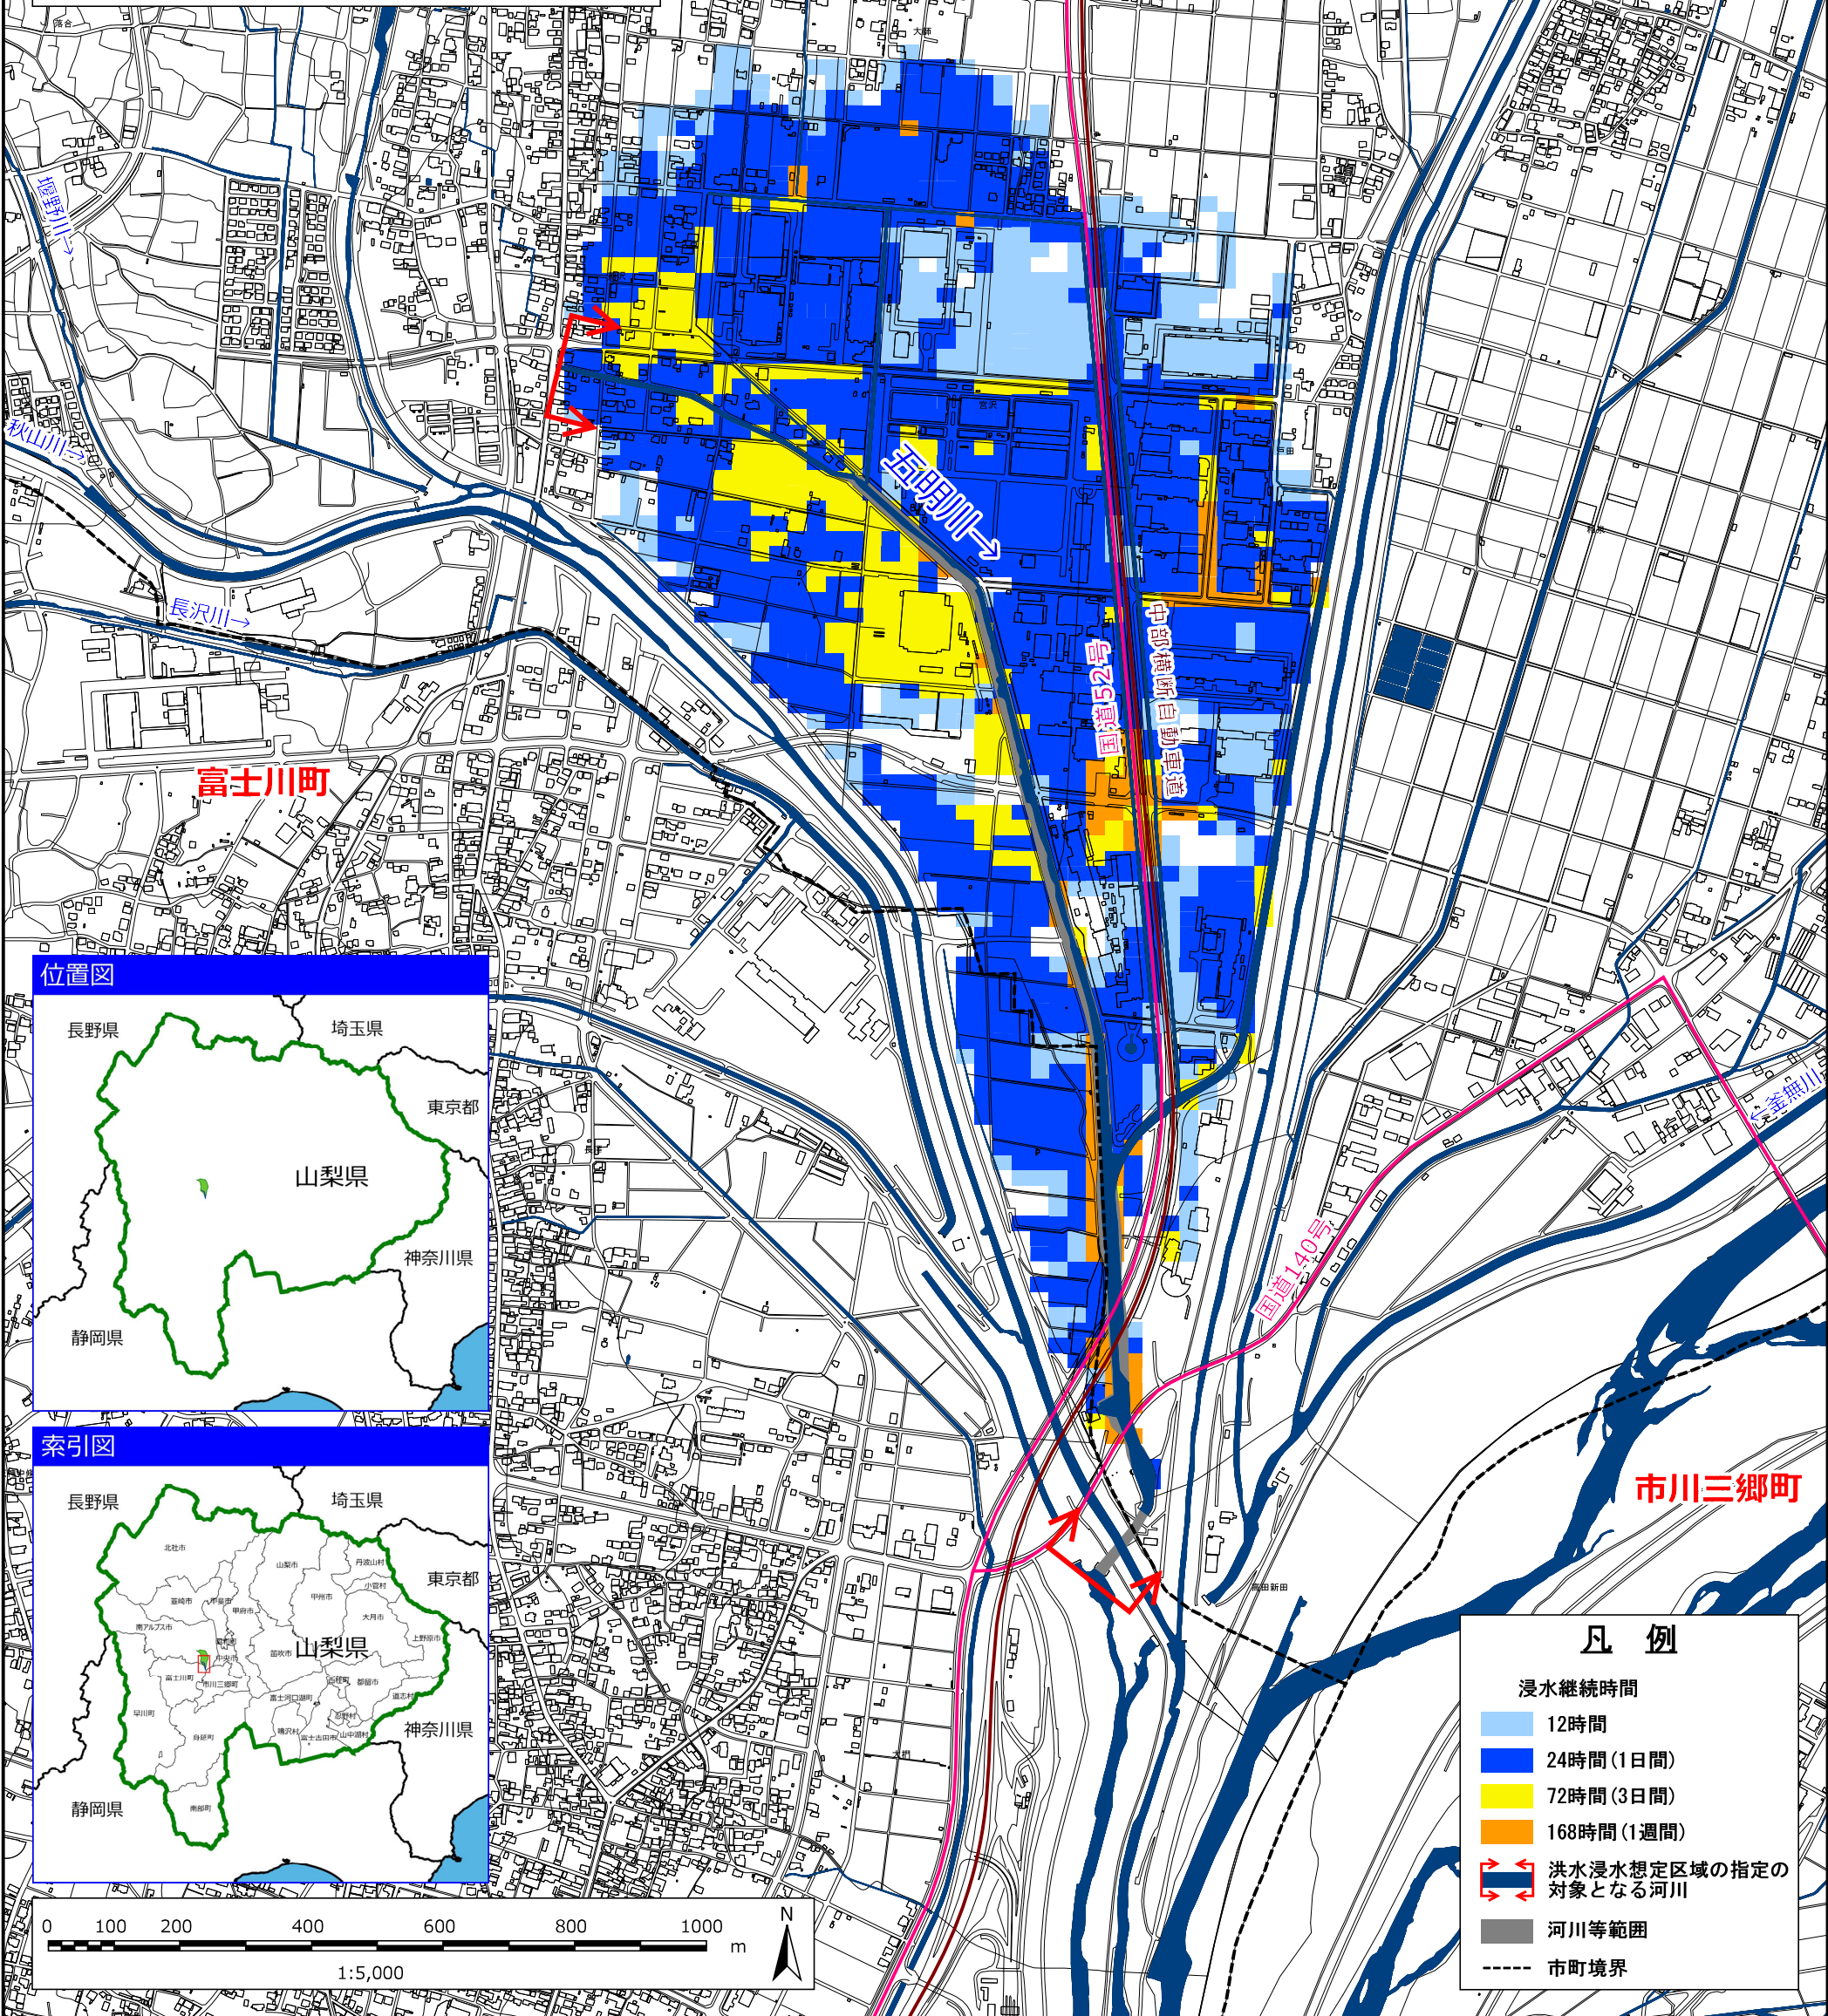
堰野川→

秋山川→

長沢川→

五明川→

中部横断自動車道

国道52号

国道140号

←釜無川

富士川町

市川三郷町

位置図

長野県

埼玉県

東京都

山梨県

神奈川県

静岡県

索引図

長野県

埼玉県

東京都

山梨県

神奈川県

静岡県

北杜市

韮崎市

甲斐市

甲府市

山梨市

甲州市

丹波山村

小菅村

大月市

上野原市

南アルプス市

昭和町

中央市

笛吹市

富士川町

市川三郷町

富士河口湖町

都留市

道志村

西桂町

早川町

身延町

鳴沢村

忍野村

富士吉田市

山中湖村

南部町

0　100　200　400　600　800　1000

m

1:5,000

N

凡　例

浸水継続時間

12時間

24時間（1日間）

72時間（3日間）

168時間（1週間）

洪水浸水想定区域の指定の対象となる河川

河川等範囲

市町境界